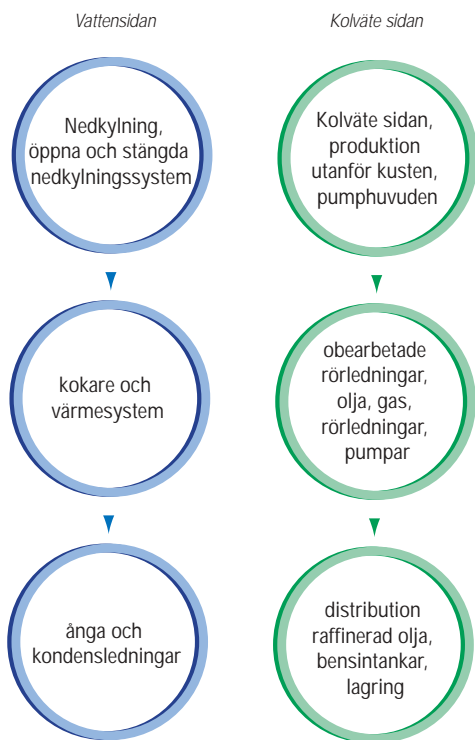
Vattensidan

Nedkylning, öppna och stängda nedkylningssystem

kokare och värmesystem

ånga och kondensledningar

Kolväte sidan

Kolväte sidan, produktion utanför kusten, pumphuvuden

obearbetade rörledningar, olja, gas, rörledningar, pumpar

distribution raffinerad olja, bensintankar, lagring